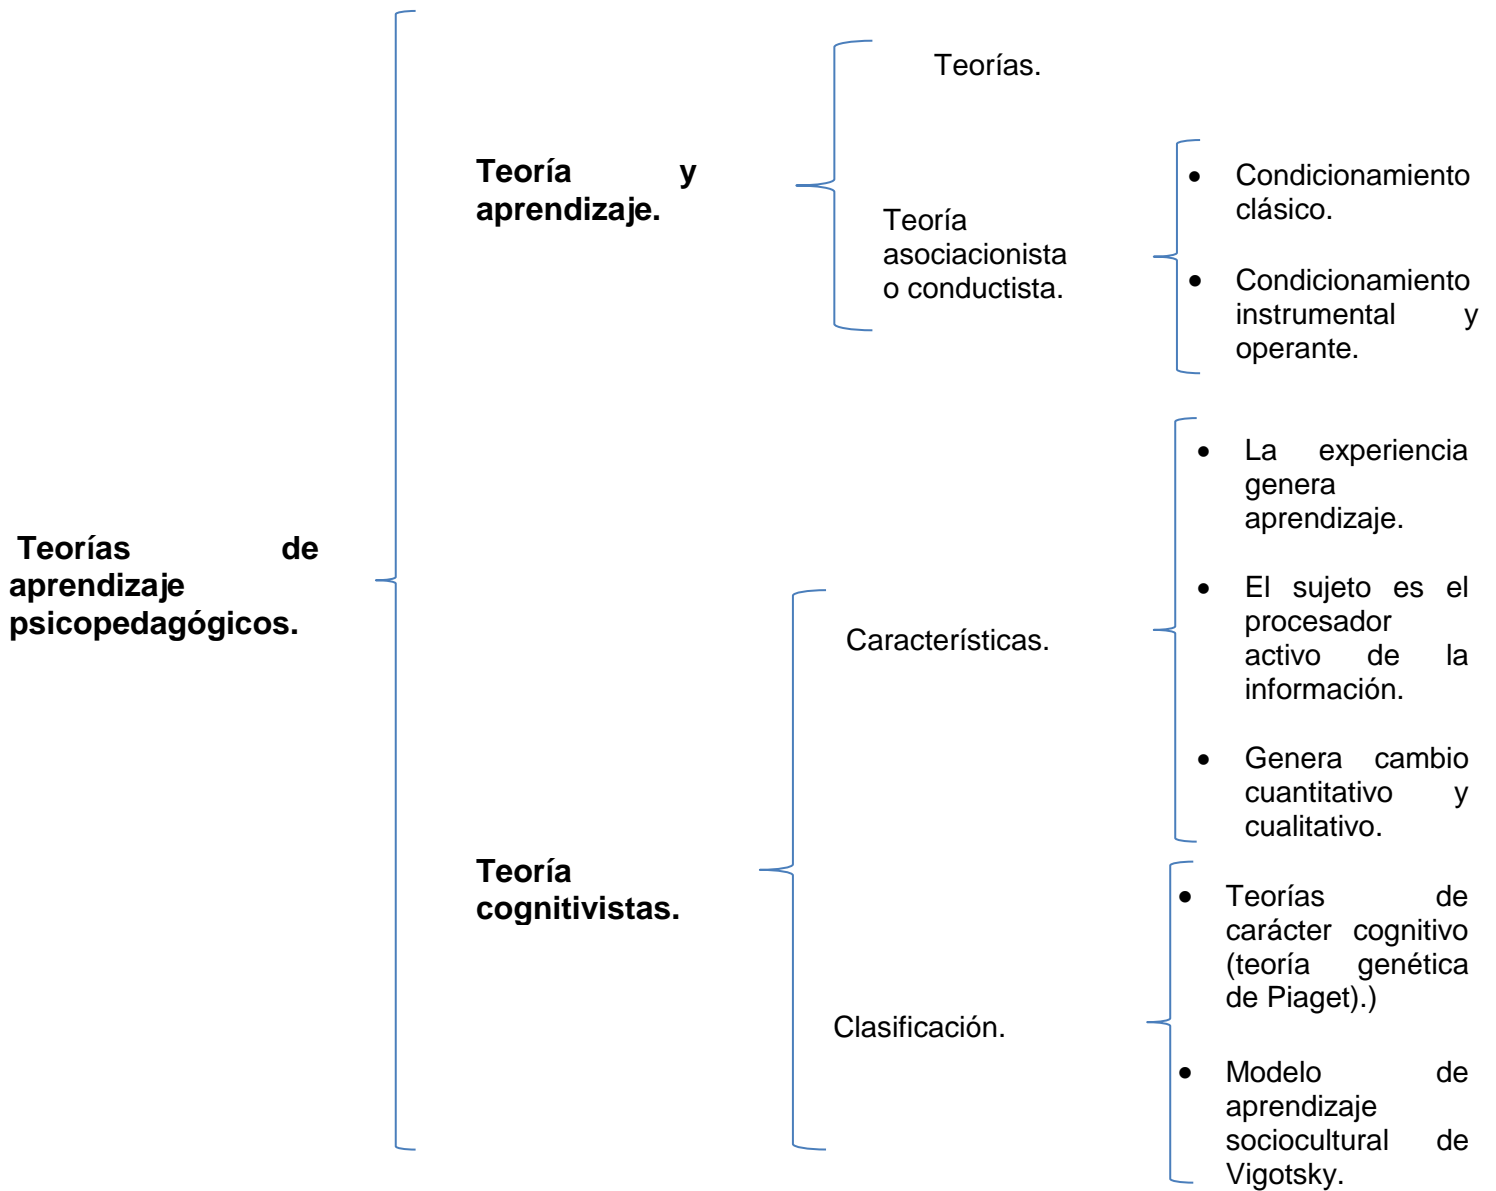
**Teorías de aprendizaje psicopedagógicos.**

**Teoría y aprendizaje.**

Teorías.

Teoría asociacionista o conductista.

- Condicionamiento clásico.
- Condicionamiento instrumental y operante.

**Teoría cognitivistas.**

Características.

- La experiencia genera aprendizaje.
- El sujeto es el procesador activo de la información.
- Genera cambio cuantitativo y cualitativo.

Clasificación.

- Teorías de carácter cognitivo (teoría genética de Piaget).)
- Modelo de aprendizaje sociocultural de Vigotsky.